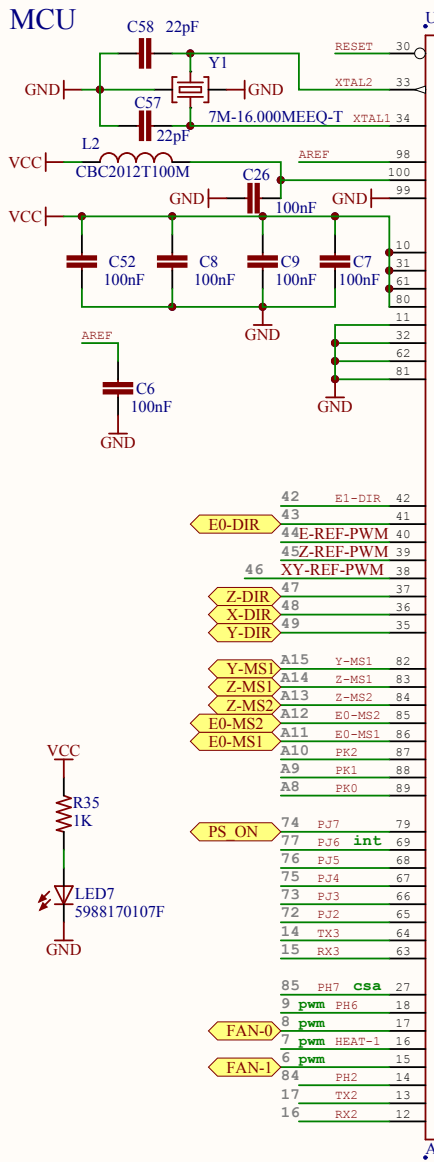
MCU

C58 22pF
Y1
GND
GND
C57
22pF
7M-16.000MEEQ-T
RESET 30
XTAL2 33
XTAL1 34
L2
VCC
CBC2012T100M
AREF 98
100
C26
GND
GND
99
100nF
VCC
10
C52
100nF
C8
100nF
C9
100nF
C7
100nF
31
61
80
GND
11
32
62
81
GND
AREF
C6
100nF
GND

42 E1-DIR 42
43 41
E0-DIR
44 E-REF-PWM 40
45 Z-REF-PWM 39
46 XY-REF-PWM 38
Z-DIR 47 37
X-DIR 48 36
Y-DIR 49 35

Y-MS1 A15 Y-MS1 82
Z-MS1 A14 Z-MS1 83
Z-MS2 A13 Z-MS2 84
E0-MS2 A12 E0-MS2 85
E0-MS1 A11 E0-MS1 86
A10 PK2 87
A9 PK1 88
A8 PK0 89

VCC
R35
1K
LED7
5988170107F
GND

74 PJ7 79
PS_ON 77 PJ6 int 69
76 PJ5 68
75 PJ4 67
73 PJ3 66
72 PJ2 65
14 TX3 64
15 RX3 63

85 PH7 csa 27
9 pwm PH6 18
FAN-0 8 pwm 17
7 pwm HEAT-1 16
FAN-1 6 pwm 15
84 PH2 14
17 TX2 13
16 RX2 12